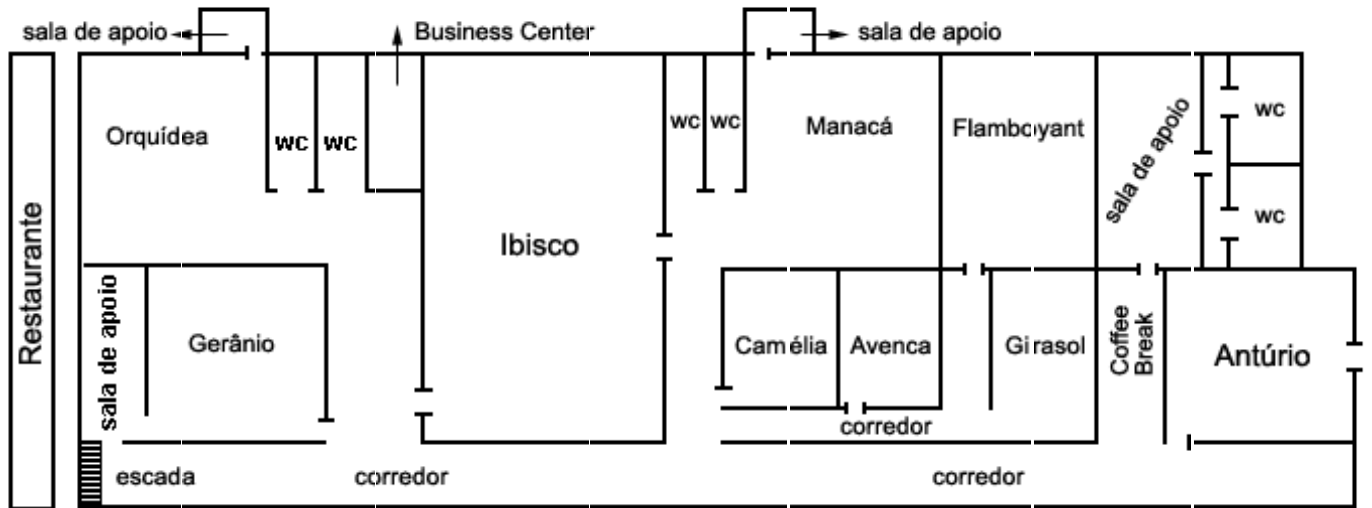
sala de apoio
Business Center
sala de apoio
Orquídea
wc wc
wc wc
Manacá
Flamboyant
sala de apoio
wc
wc
Restaurante
Ibisco
sala de apoio
Gerânio
Camélia
Avenca
Girasol
Coffee Break
Antúrio
corredor
escada
corredor
corredor